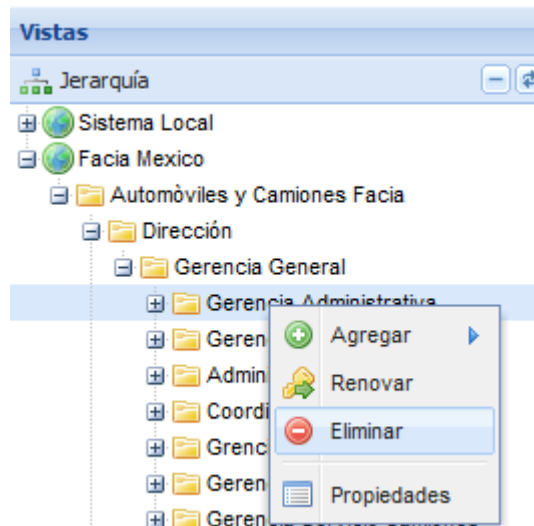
Vistas

Jerarquía

Sistema Local

Facia Mexico

Automòviles y Camiones Facia

Dirección

Gerencia General

Gerencia Administrativa

Geren

Admini

Coordi

Grenc

Geren

Geren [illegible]

Agregar

Renovar

Eliminar

Propiedades